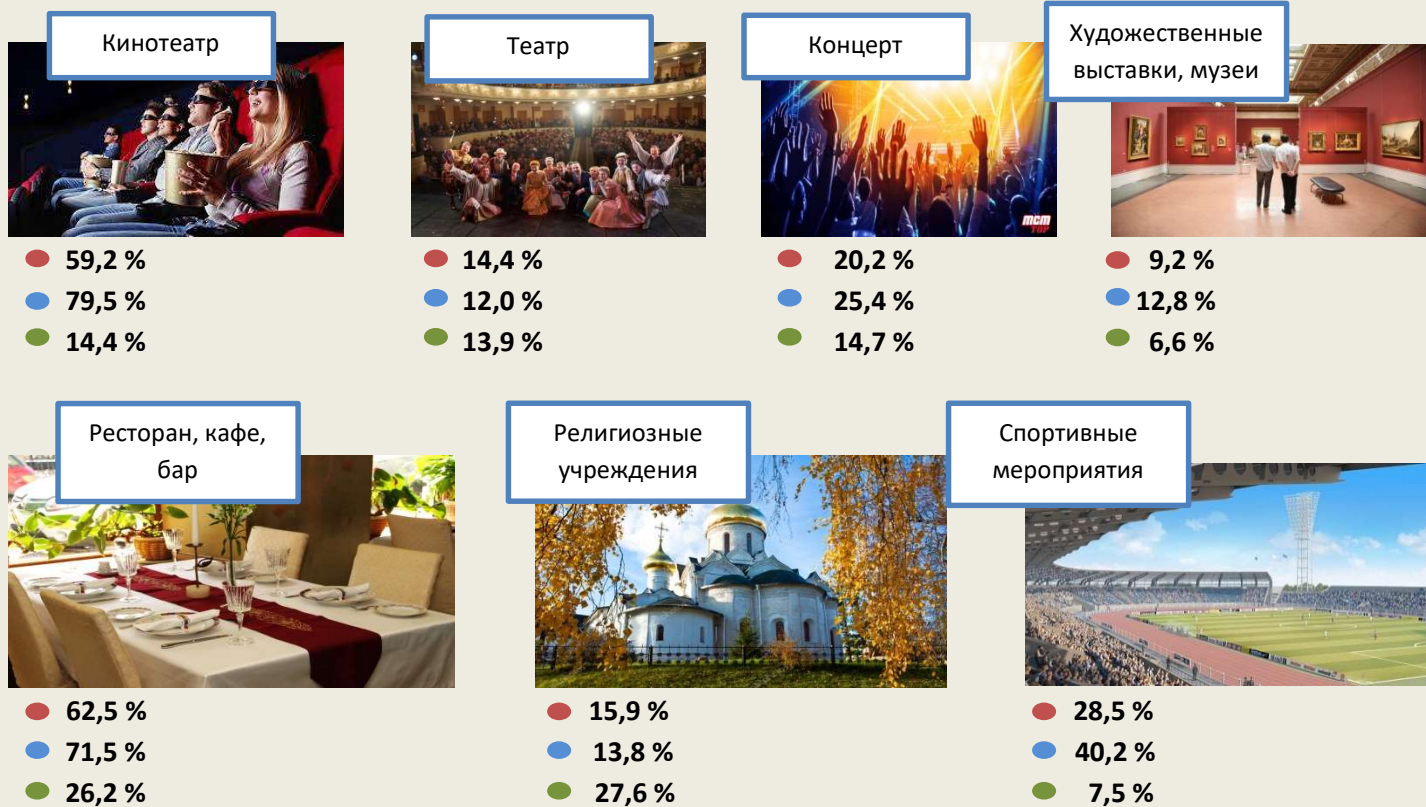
Кинотеатр

59,2 %
79,5 %
14,4 %

Театр

14,4 %
12,0 %
13,9 %

Концерт

mcm TOP

20,2 %
25,4 %
14,7 %

Художественные выставки, музеи

9,2 %
12,8 %
6,6 %

Ресторан, кафе, бар

62,5 %
71,5 %
26,2 %

Религиозные учреждения

15,9 %
13,8 %
27,6 %

Спортивные мероприятия

28,5 %
40,2 %
7,5 %